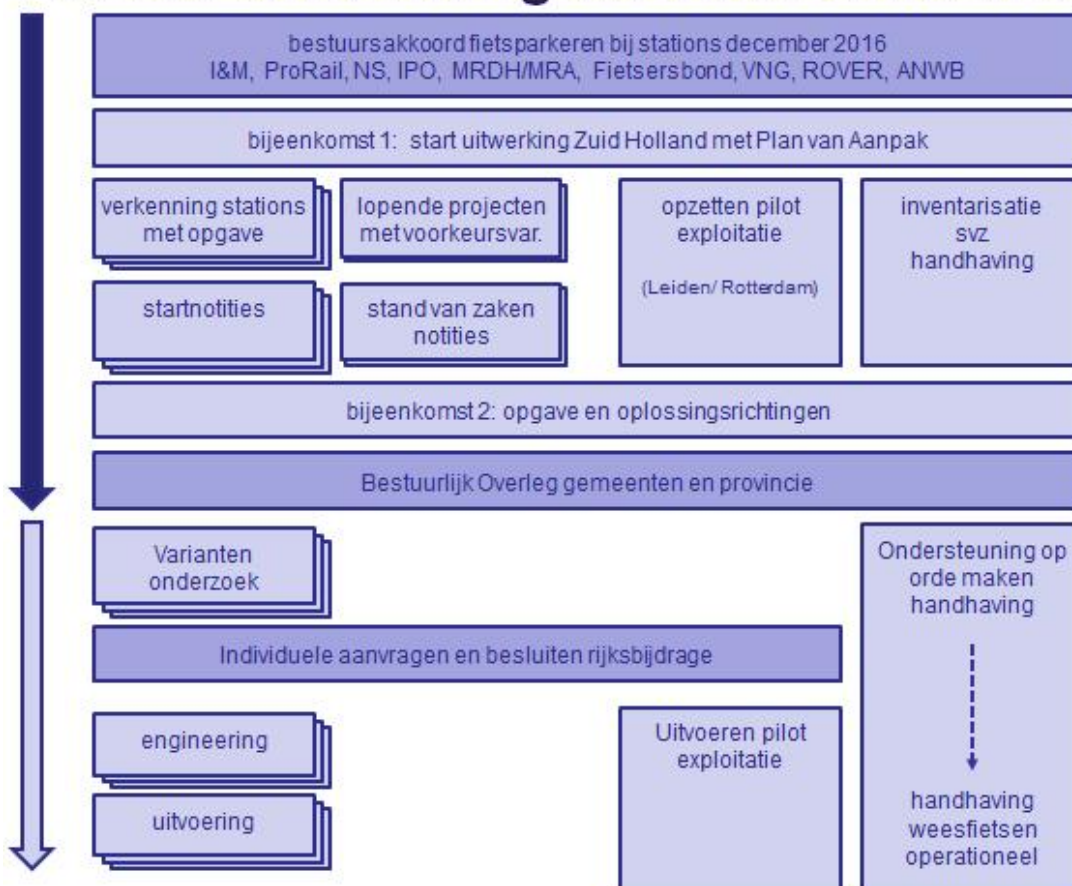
bestuursakkoord fietsparkeren bij stations december 2016
I&M, ProRail, NS, IPO, MRDH/MRA, Fietsersbond, VNG, ROVER, ANWB

bijeenkomst 1: start uitwerking Zuid Holland met Plan van Aanpak

verkenning stations met opgave

lopende projecten met voorkeursvar.

opzetten pilot exploitatie

(Leiden/ Rotterdam)

inventarisatie svz handhaving

startnotities

stand van zaken notities

bijeenkomst 2: opgave en oplossingsrichtingen

Bestuurlijk Overleg gemeenten en provincie

Varianten onderzoek

Ondersteuning op orde maken handhaving

Individuele aanvragen en besluiten rijksbijdrage

engineering

Uitvoeren pilot exploitatie

uitvoering

handhaving weesfietsen operationeel